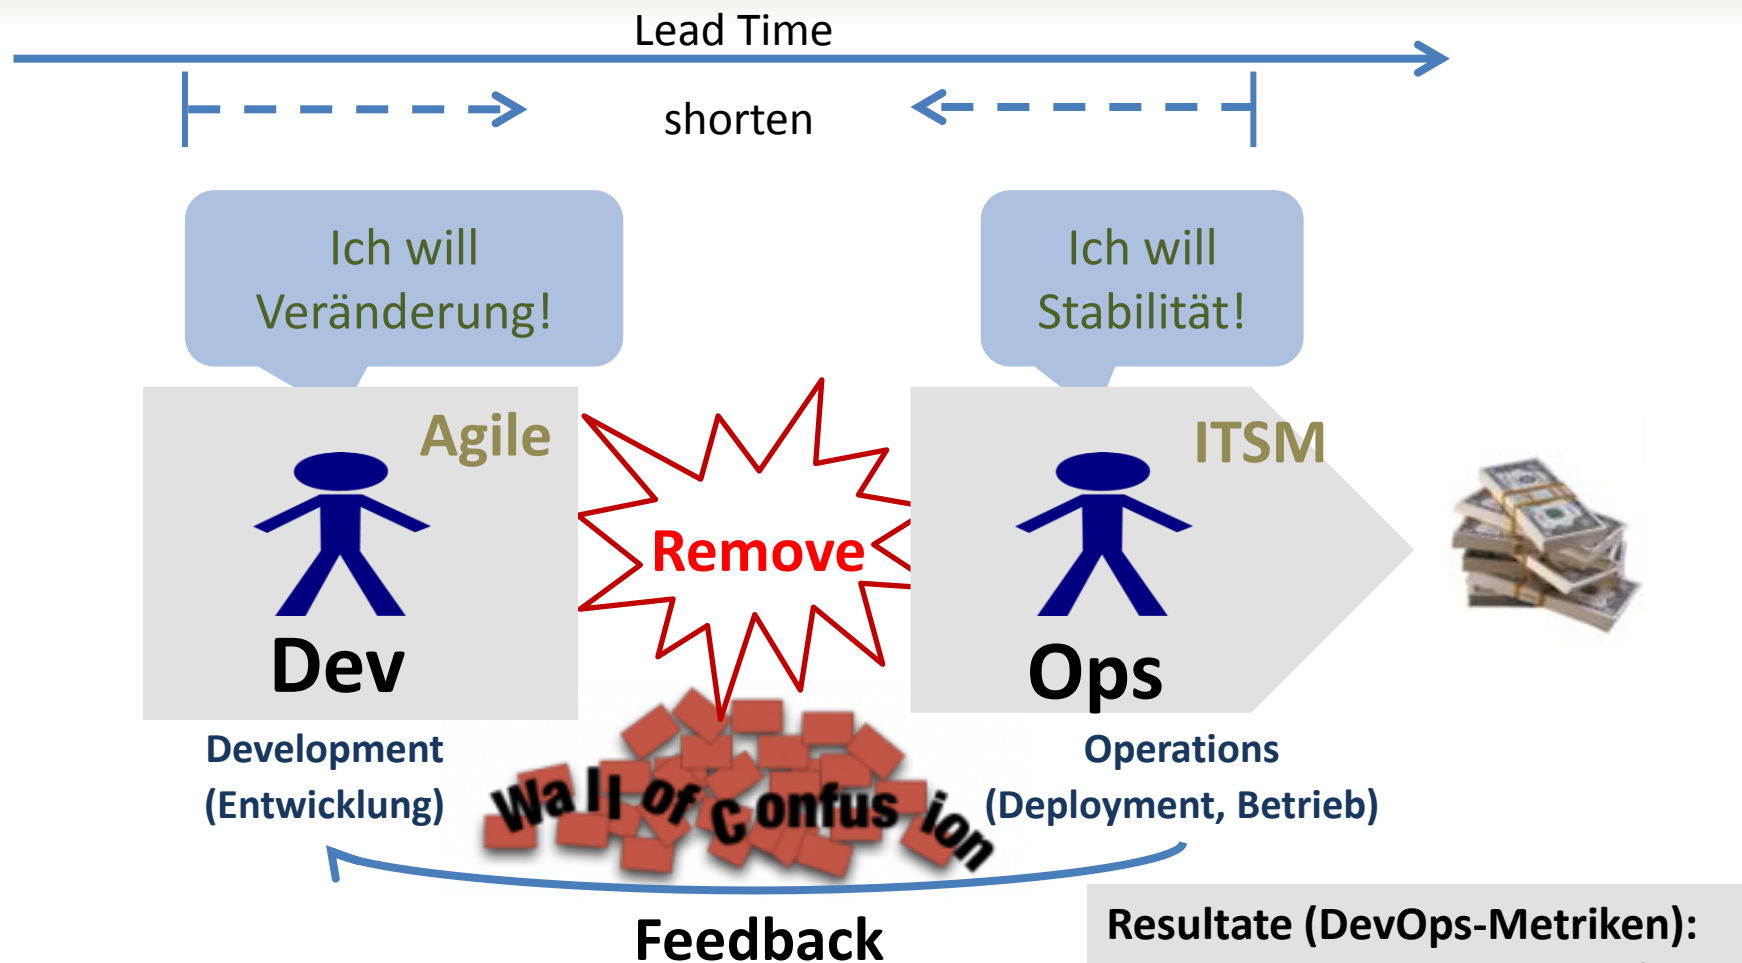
Lead Time

shorten

Ich will Veränderung!

Ich will Stabilität!

Agile

Dev

Development (Entwicklung)

Remove

Wall of Confusion

ITSM

Ops

Operations (Deployment, Betrieb)

Feedback

Resultate (DevOps-Metriken):